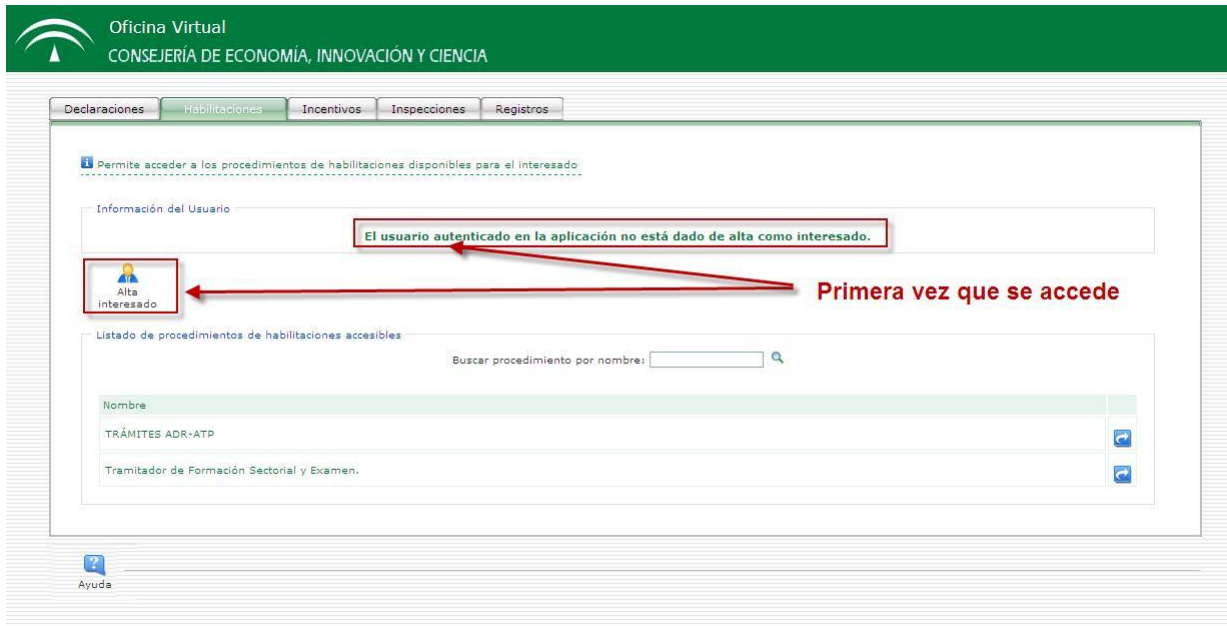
Oficina Virtual
CONSEJERÍA DE ECONOMÍA, INNOVACIÓN Y CIENCIA

Declaraciones | Habilitaciones | Incentivos | Inspecciones | Registros

Permite acceder a los procedimientos de habilitaciones disponibles para el interesado

Información del Usuario

El usuario autenticado en la aplicación no está dado de alta como interesado.

Alta interesado

Primera vez que se accede

Listado de procedimientos de habilitaciones accesibles

Buscar procedimiento por nombre:

| Nombre | |
|---|---|
| TRÁMITES ADR-ATP | |
| Tramitador de Formación Sectorial y Examen. | |

Ayuda